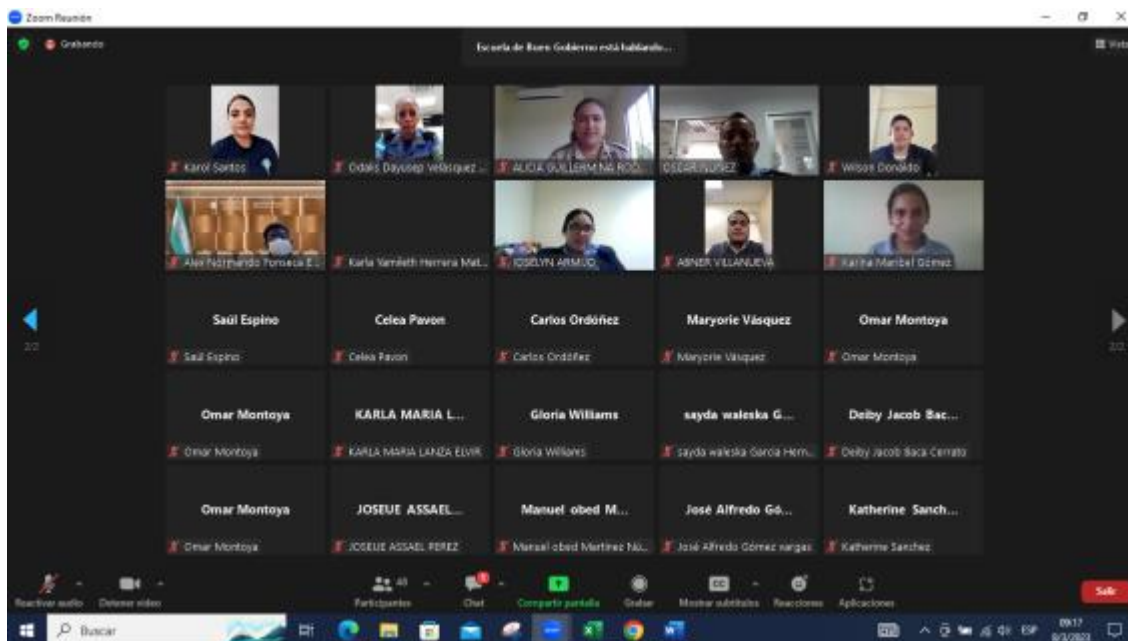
Zoom Reunión

Grabando

Escuela de Buen Gobierno está hablando...

Vista

Karol Santos

Odalis Dayssep Velásquez...

ALICIA GUILLERMINA ROD...

OSCAR NUÑEZ

Wilson Donaldo

Alex Normando Fonseca E...

Karla Yamileth Herrera Mat...

JOSELYN ARMIJO

ABNER VILLANUEVA

Karina Maribel Gómez

Saúl Espino

Saúl Espino

Celea Pavon

Celea Pavon

Carlos Ordóñez

Carlos Ordóñez

Maryorie Vásquez

Maryorie Vásquez

Omar Montoya

Omar Montoya

Omar Montoya

Omar Montoya

KARLA MARIA L...

KARLA MARIA LANZA ELVIR

Gloria Williams

Gloria Williams

sayda waleska G...

sayda waleska Garcia Hern...

Deiby Jacob Bac...

Deiby Jacob Baca Cerrato

Omar Montoya

Omar Montoya

JOSEUE ASSAEL...

JOSEUE ASSAEL PEREZ

Manuel obed M...

Manuel obed Martinez Nú...

José Alfredo Gó...

José Alfredo Gómez vargas

Katherine Sanch...

Katherine Sanchez

2/2

2/2

Reactivar audio

Detener video

Participantes

Chat

Compartir pantalla

Grabar

Mostrar subtítulos

Reacciones

Aplicaciones

Salir

Buscar

ESP

09:17